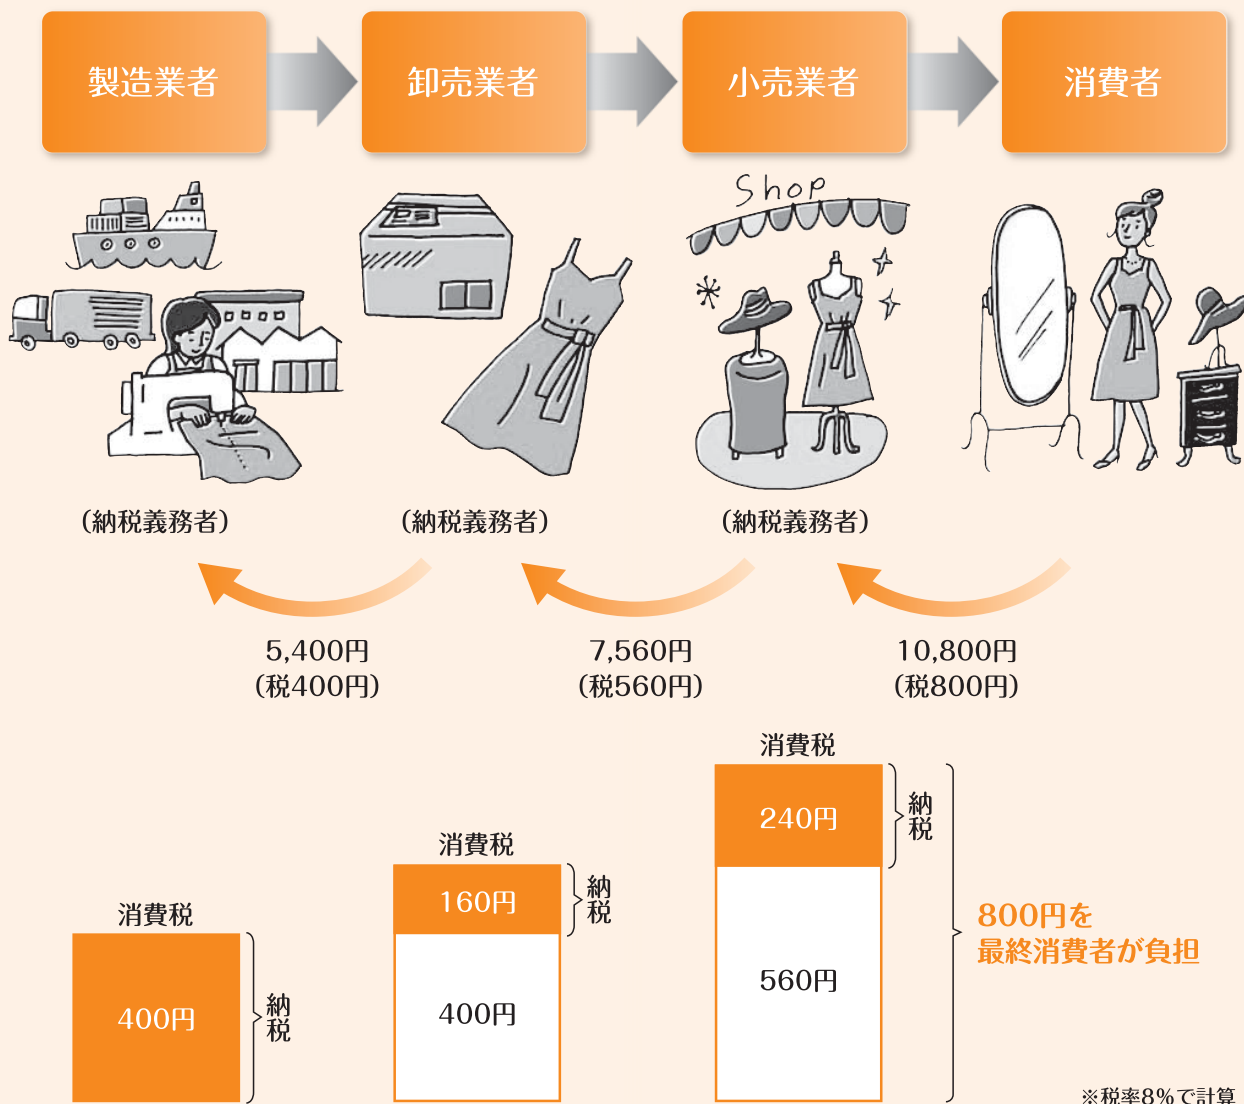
製造業者

卸売業者

小売業者

消費者

Shop

（納税義務者）

（納税義務者）

（納税義務者）

5,400円
（税400円）

7,560円
（税560円）

10,800円
（税800円）

消費税

400円

納税

消費税

160円

400円

納税

消費税

240円

560円

納税

800円を
最終消費者が負担

※税率8％で計算